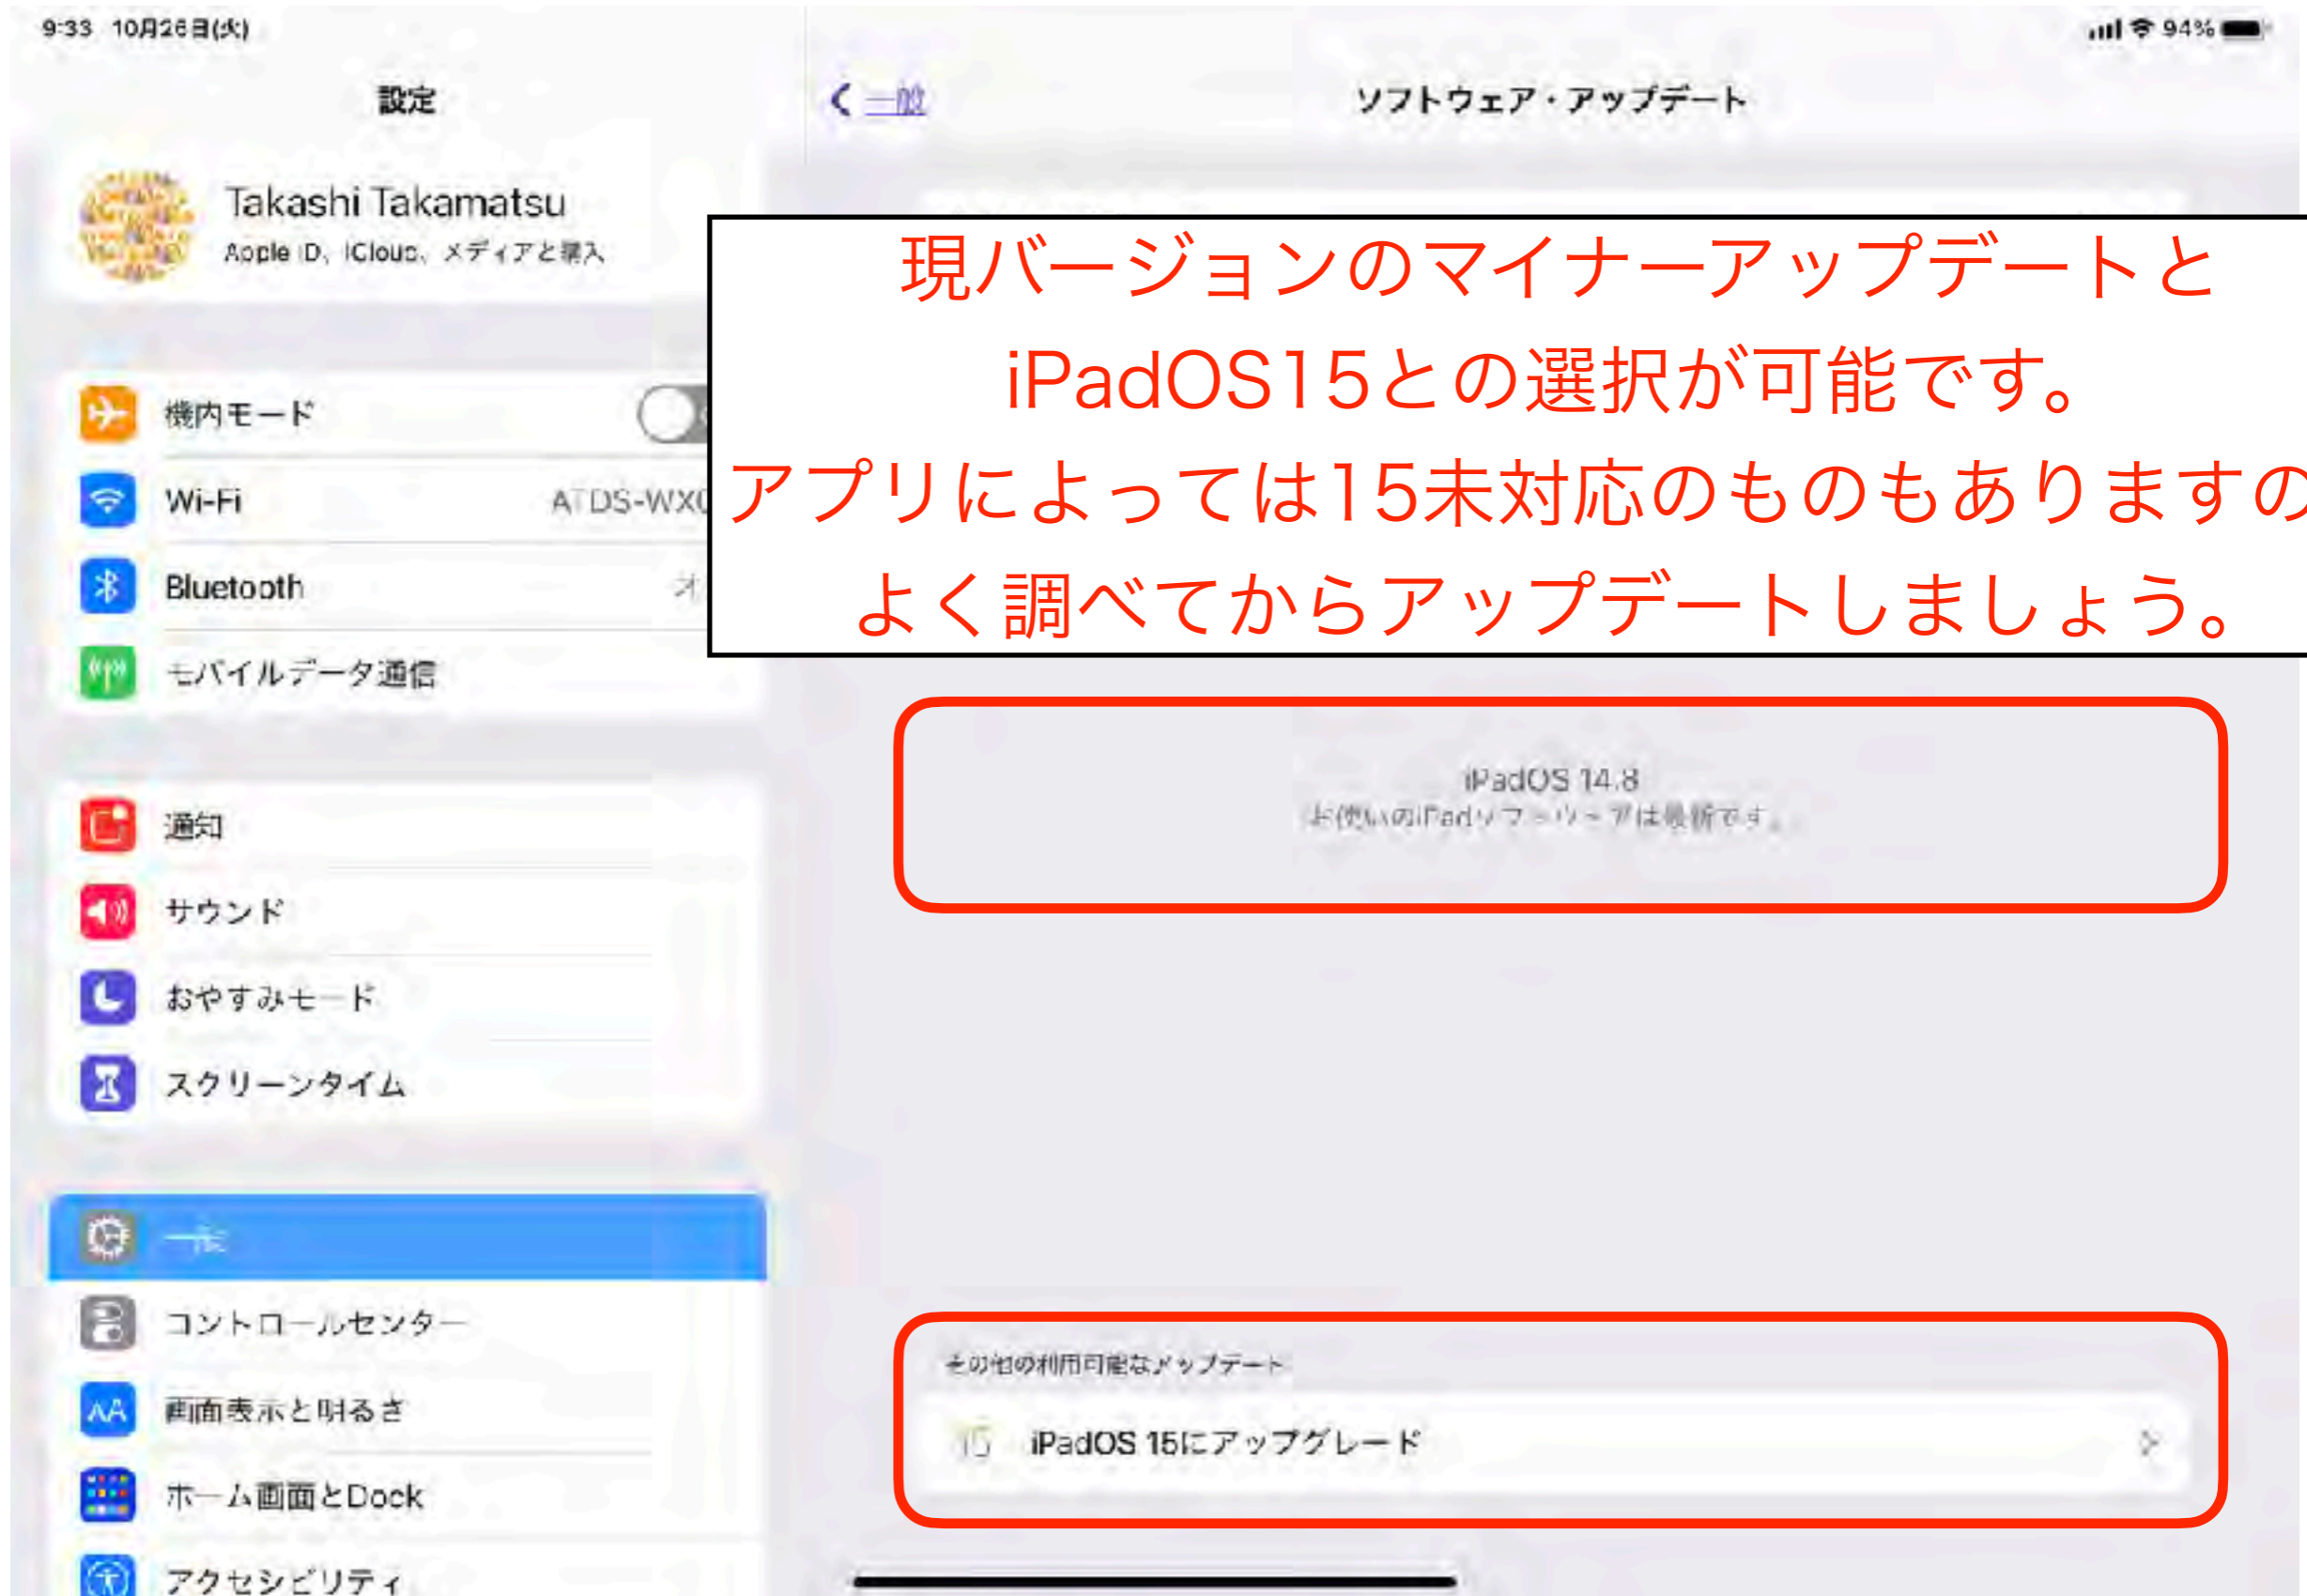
9:33 10月26日(火)

94%

設定

Takashi Takamatsu
Apple ID、iCloud、メディアと購入

機内モード

Wi-Fi ATDS-WX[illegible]

Bluetooth オ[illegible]

モバイルデータ通信

通知

サウンド

おやすみモード

スクリーンタイム

一般

コントロールセンター

画面表示と明るさ

ホーム画面とDock

アクセシビリティ

< 一般

ソフトウェア・アップデート

現バージョンのマイナーアップデートと
iPadOS15との選択が可能です。
アプリによっては15未対応のものもありますの
よく調べてからアップデートしましょう。

iPadOS 14.8
お使いのiPadソフトウェアは最新です。

その他の利用可能なアップデート

iPadOS 15にアップグレード